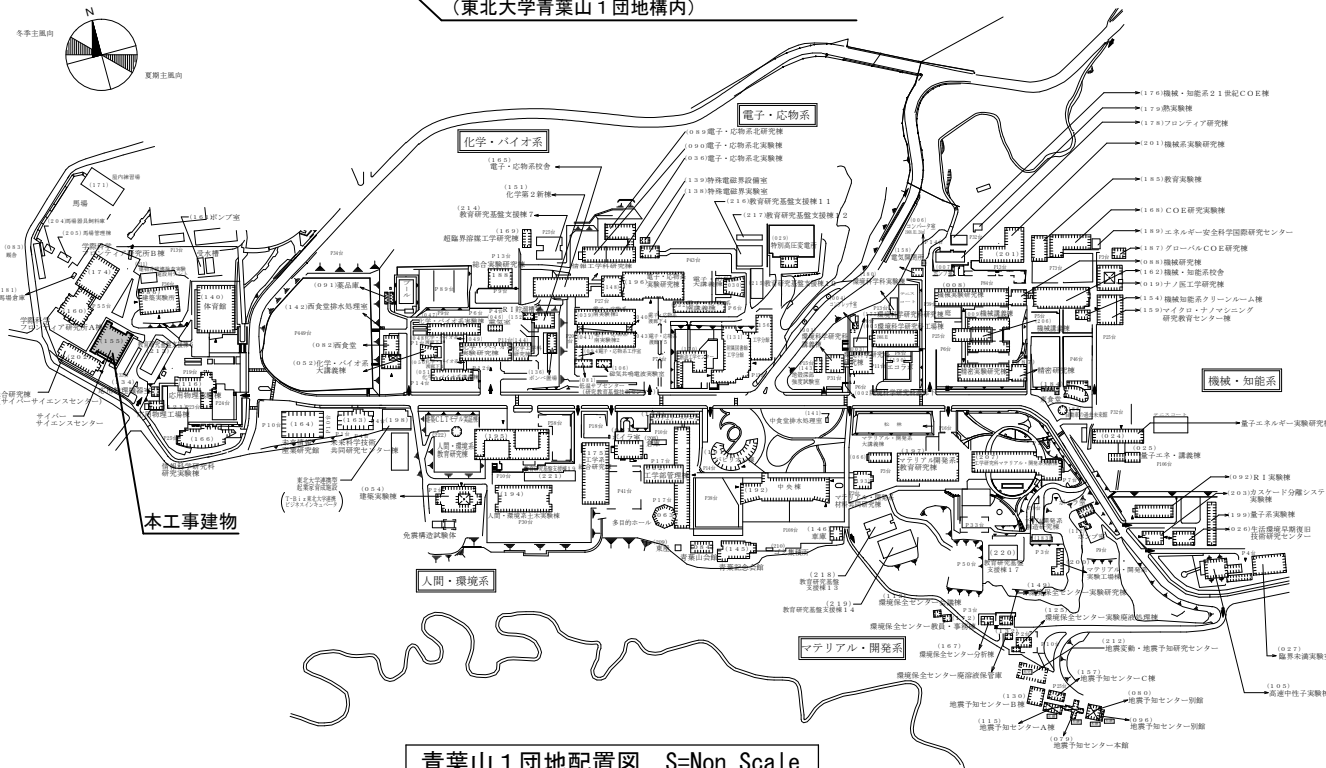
（東北大学青葉山１団地構内）

N
冬季主風向
夏期主風向

電子・応物系
化学・バイオ系
機械・知能系
人間・環境系
マテリアル・開発系

（１７６）機械・知能系２１世紀ＣＯＥ棟
（１７９）熱実験棟
（１７８）フロンティア研究棟
（２０１）機械系実験研究棟
（１８５）教育実験棟
（１６８）ＣＯＥ研究実験棟
（１８９）エネルギー安全科学国際研究センター
（１８７）グローバルＣＯＥ研究棟
（０８８）機械研究棟
（１６２）機械・知能系校舎
（０１９）ナノ医工学研究棟
（１５４）機械知能系クリーンルーム棟
（１５９）マイクロ・ナノマシニング研究教育センター棟

（０８９）電子・応物系北研究棟
（０９０）電子・応物系北実験棟
（０３６）電子・応物系北実験棟
（１３９）特殊電磁界設備室
（１３８）特殊電磁界実験室
（２１６）教育研究基盤支援棟１１
（２１７）教育研究基盤支援棟１２
（１６５）電子・応物系校舎
（１５１）化学第２新棟
（２１４）教育研究基盤支援棟７
超臨界溶媒工学研究センター
（１６９）総合実験研究棟
特別高圧変電所

（１７１）
馬場
（２０４）馬場器具倉庫
（２０５）馬場管理棟
（１６１）馬場倉庫
（０８３）
（１７４）
（１６０）
（１５５）
学際科学フロンティア研究所A棟
学際科学フロンティア研究所B棟
合研究棟
サイバーサイエンスセンター
サイバーサイエンスセンター
（１４０）体育館
ポンプ室
（０９１）薬品庫
（１４２）西食堂排水処理室
（０８２）西食堂
（０５２）化学・バイオ系大講義棟
応用物理学棟
（１６６）
（１６４）
（１６３）
（１９８）
電気情報物理工学科研究実験棟
未来科学技術共同研究センター棟
（０５４）建築実験棟
東北大学連携型起業家育成施設
（T-Biz:東北大学連携ビジネスインキュベータ）
本工事建物
免震構造試験体
人間・環境系教育研究棟
（１９４）人間・環境系土木実験棟
（２２１）
多目的ホール
中食堂
（１４６）車庫
（１４５）
青葉記念会館
中央棟
（２４１）中食堂排水処理室
マテリアル・開発系大講義棟
マテリアル・開発系教育研究棟
（２１８）教育研究基盤支援棟１３
（２１９）教育研究基盤支援棟１４
（１７７）環境保全センター
環境保全センター教員・事務室棟
（１６７）環境保全センター分析棟
環境保全センター廃溶液保管庫
（２２０）教育研究基盤支援棟１７
（１４９）環境保全センター実験研究棟
（１２５）環境保全センター実験廃液処理棟
（２１２）地震変動・地震予知研究センター
（１５７）地震予知センターＣ棟
（１３０）地震予知センターＢ棟
（１１５）地震予知センターＡ棟
（０８０）地震予知センター別館
（０９８）地震予知センター別館
（０７９）地震予知センター本館
量子エネルギー実験研究棟
（０２４）
（０２５）量子エネ・講義棟
（０９２）ＲＩ実験棟
（２０３）カスケード分離システム実験棟
（１９９）量子系実験棟
（０２６）生活環境早期復旧技術研究センター
（０２７）臨界未満実験棟
（１０３）高速中性子実験棟
精密研究棟
機械実験棟

青葉山１団地配置図　S=Non Scale